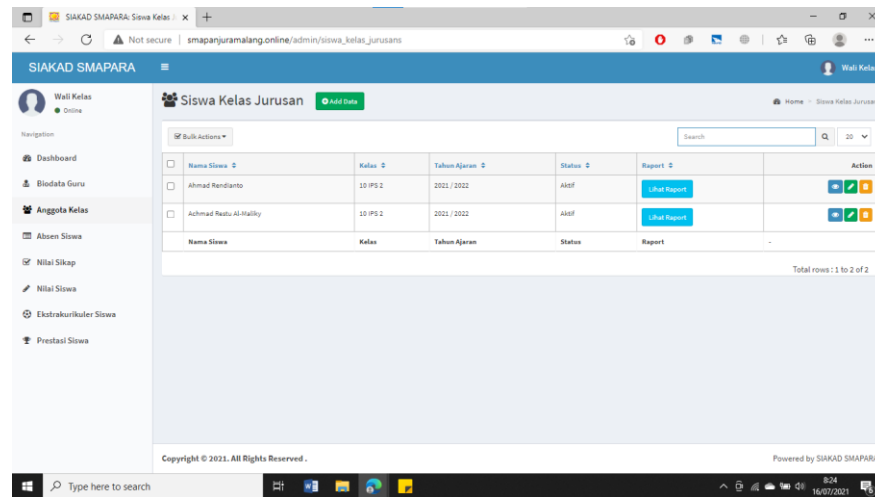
SIAKAD SMAPARA: Siswa Kelas J ×

Not secure | smapanjuramalang.online/admin/siswa_kelas_jurusans

SIAKAD SMAPARA

Wali Kelas

Wali Kelas
Online

Navigation

Dashboard

Biodata Guru

Anggota Kelas

Absen Siswa

Nilai Sikap

Nilai Siswa

Ekstrakurikuler Siswa

Prestasi Siswa

Siswa Kelas Jurusan Add Data

Home > Siswa Kelas Jurusan

Bulk Actions

Search

20

| | Nama Siswa | Kelas | Tahun Ajaran | Status | Raport | Action |
|---|---|---|---|---|---|---|
| | Ahmad Rendianto | 10 IPS 2 | 2021 / 2022 | Aktif | Lihat Raport | |
| | Achmad Restu Al-Maliky | 10 IPS 2 | 2021 / 2022 | Aktif | Lihat Raport | |
| | Nama Siswa | Kelas | Tahun Ajaran | Status | Raport | - |

Total rows : 1 to 2 of 2

Copyright © 2021. All Rights Reserved .

Powered by SIAKAD SMAPARA

Type here to search

8:24
16/07/2021